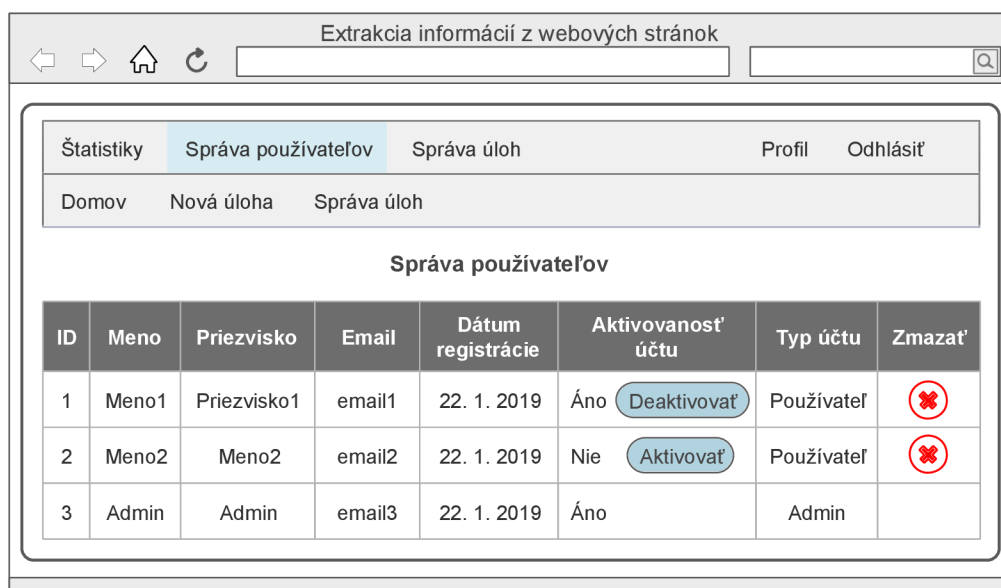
Extrakcia informácií z webových stránok

Štatistiky Správa používateľov Správa úloh Profil Odhlásiť

Domov Nová úloha Správa úloh

Správa používateľov

| ID | Meno | Priezvisko | Email | Dátum registrácie | Aktivovanosť účtu | Typ účtu | Zmazať |
|---|---|---|---|---|---|---|---|
| 1 | Meno1 | Priezvisko1 | email1 | 22. 1. 2019 | Áno Deaktivovať | Používateľ | |
| 2 | Meno2 | Meno2 | email2 | 22. 1. 2019 | Nie Aktivovať | Používateľ | |
| 3 | Admin | Admin | email3 | 22. 1. 2019 | Áno | Admin | |